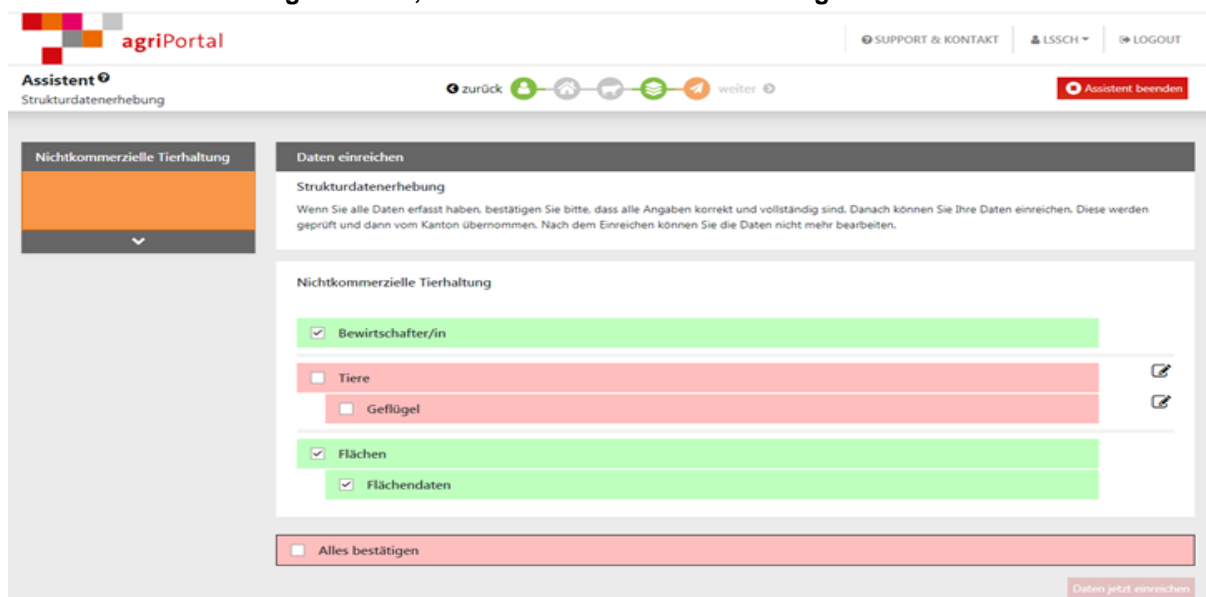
agriPortal

SUPPORT & KONTAKT
LSSCH
LOGOUT

Assistent
Strukturdatenerhebung

zurück
weiter

Assistent beenden

Nichtkommerzielle Tierhaltung

Daten einreichen

Strukturdatenerhebung

Wenn Sie alle Daten erfasst haben, bestätigen Sie bitte, dass alle Angaben korrekt und vollständig sind. Danach können Sie Ihre Daten einreichen. Diese werden geprüft und dann vom Kanton übernommen. Nach dem Einreichen können Sie die Daten nicht mehr bearbeiten.

Nichtkommerzielle Tierhaltung

☑ Bewirtschafter/in

☐ Tiere

☐ Geflügel

☑ Flächen

☑ Flächendaten

☐ Alles bestätigen

Daten jetzt einreichen